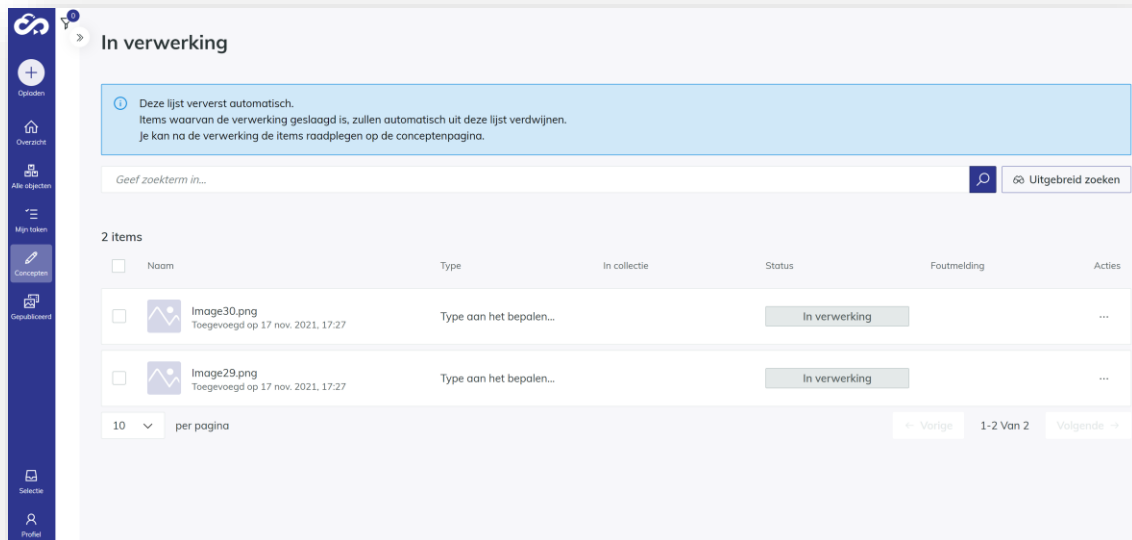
Opladen

Overzicht

Alle objecten

Mijn taken

Concepten

Gepubliceerd

Selectie

Profiel

0

In verwerking

Deze lijst ververst automatisch.
Items waarvan de verwerking geslaagd is, zullen automatisch uit deze lijst verdwijnen.
Je kan na de verwerking de items raadplegen op de conceptenpagina.

Geef zoekterm in...

Uitgebreid zoeken

2 items

| | Naam | Type | In collectie | Status | Foutmelding | Acties |
|---|---|---|---|---|---|---|
| | Image30.png Toegevoegd op 17 nov. 2021, 17:27 | Type aan het bepalen... | | In verwerking | | ... |
| | Image29.png Toegevoegd op 17 nov. 2021, 17:27 | Type aan het bepalen... | | In verwerking | | ... |

10 per pagina

← Vorige 1-2 Van 2 Volgende →